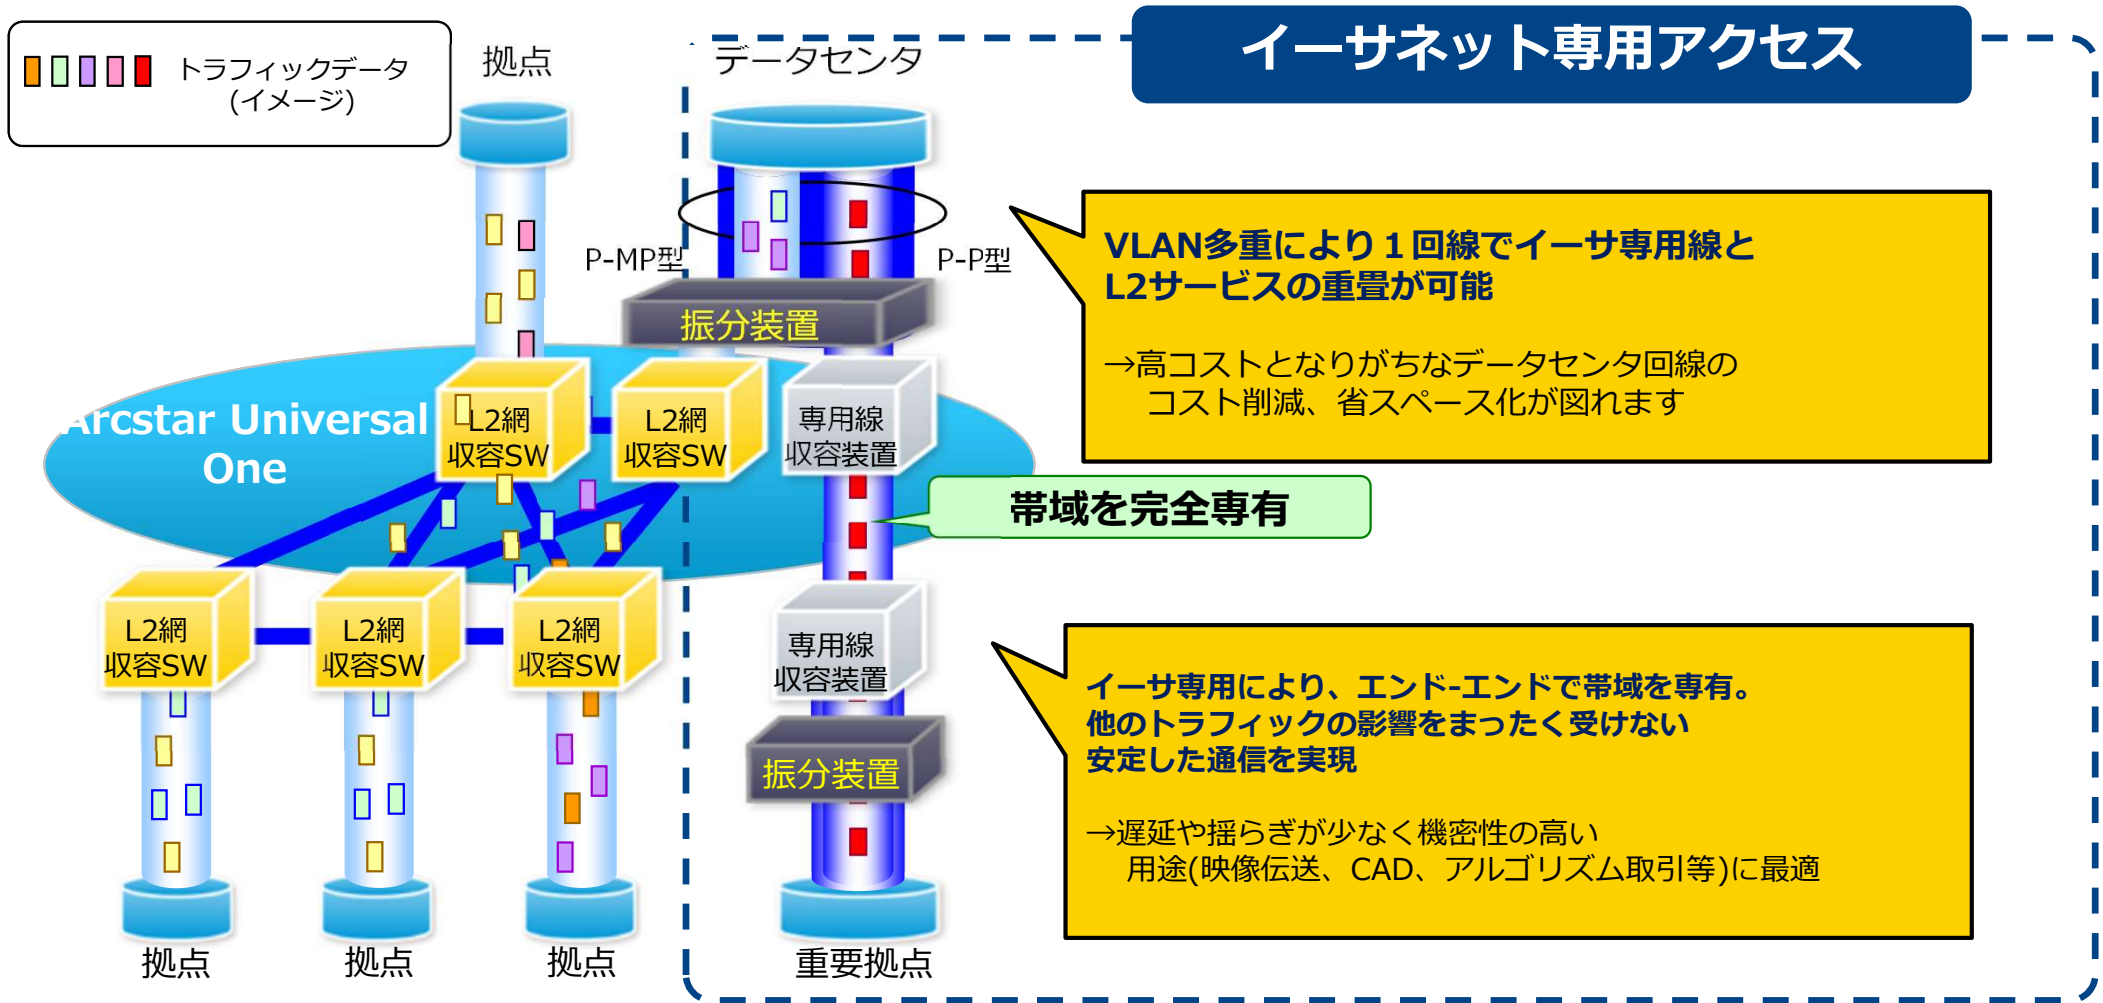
トラフィックデータ
(イメージ)

拠点

データセンタ

イーサネット専用アクセス

P-MP型

P-P型

振分装置

VLAN多重により１回線でイーサ専用線とL2サービスの重畳が可能

→高コストとなりがちなデータセンタ回線のコスト削減、省スペース化が図れます

Arcstar Universal One

L2網収容SW

L2網収容SW

専用線収容装置

帯域を完全専有

L2網収容SW

L2網収容SW

L2網収容SW

専用線収容装置

振分装置

イーサ専用により、エンド-エンドで帯域を専有。
他のトラフィックの影響をまったく受けない
安定した通信を実現

→遅延や揺らぎが少なく機密性の高い用途(映像伝送、CAD、アルゴリズム取引等)に最適

拠点

拠点

拠点

重要拠点